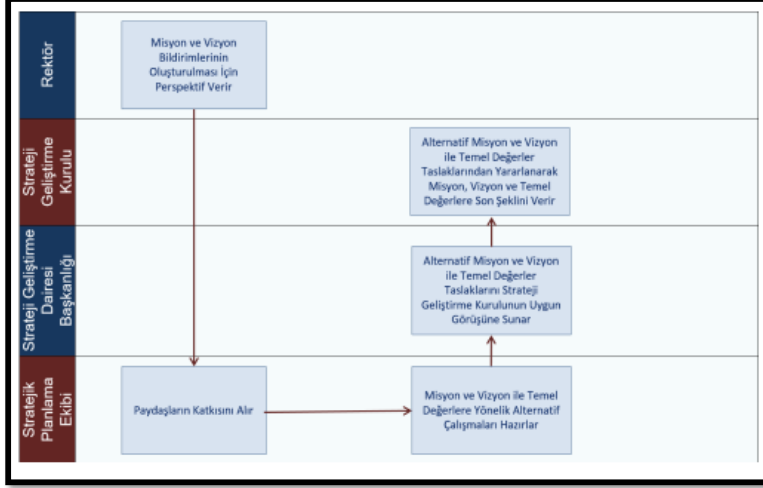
Rektör

Misyon ve Vizyon Bildirimlerinin Oluşturulması İçin Perspektif Verir

Strateji Geliştirme Kurulu

Alternatif Misyon ve Vizyon ile Temel Değerler Taslaklarından Yararlanarak Misyon, Vizyon ve Temel Değerlere Son Şeklini Verir

Strateji Geliştirme Dairesi Başkanlığı

Alternatif Misyon ve Vizyon ile Temel Değerler Taslaklarını Strateji Geliştirme Kurulunun Uygun Görüşüne Sunar

Stratejik Planlama Ekibi

Paydaşların Katkısını Alır

Misyon ve Vizyon ile Temel Değerlere Yönelik Alternatif Çalışmaları Hazırlar